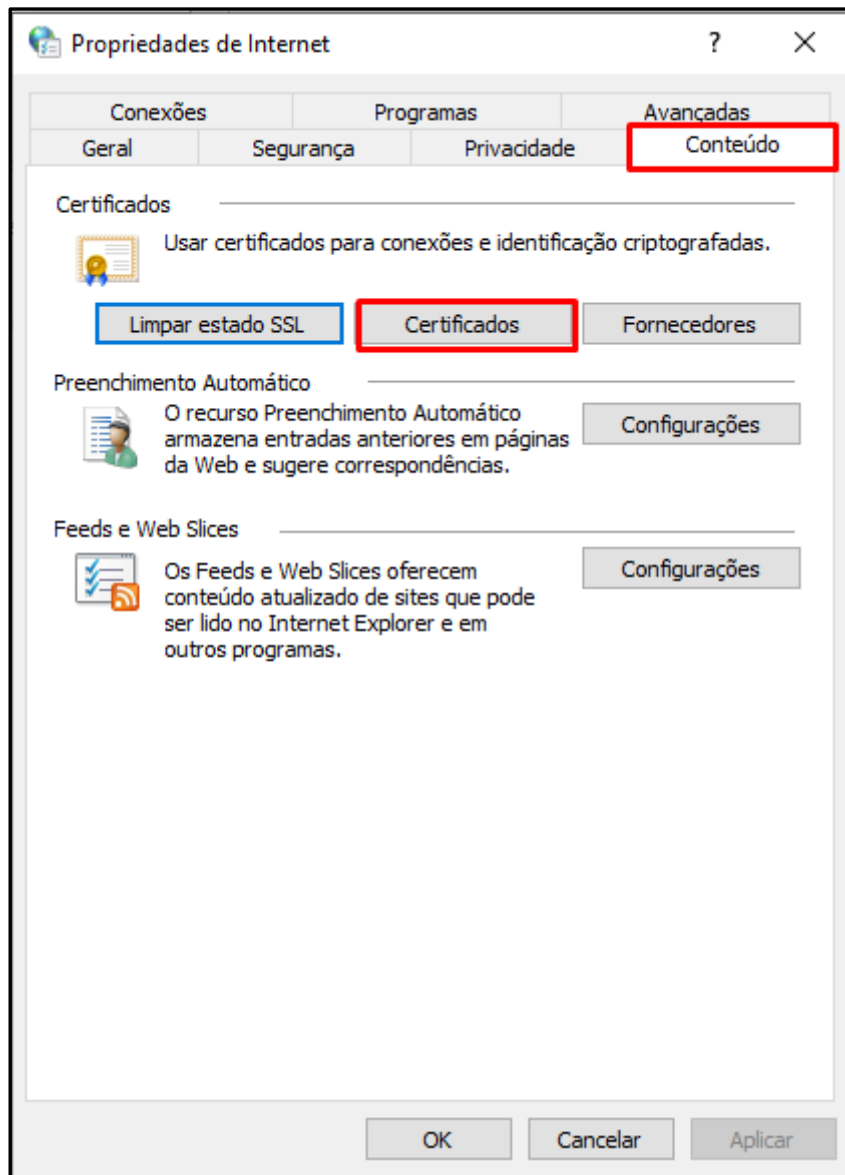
Propriedades de Internet ? ✕

Conexões
Programas
Avançadas
Geral
Segurança
Privacidade
Conteúdo

Certificados

Usar certificados para conexões e identificação criptografadas.

Limpar estado SSL
Certificados
Fornecedores

Preenchimento Automático

O recurso Preenchimento Automático armazena entradas anteriores em páginas da Web e sugere correspondências.

Configurações

Feeds e Web Slices

Os Feeds e Web Slices oferecem conteúdo atualizado de sites que pode ser lido no Internet Explorer e em outros programas.

Configurações

OK
Cancelar
Aplicar